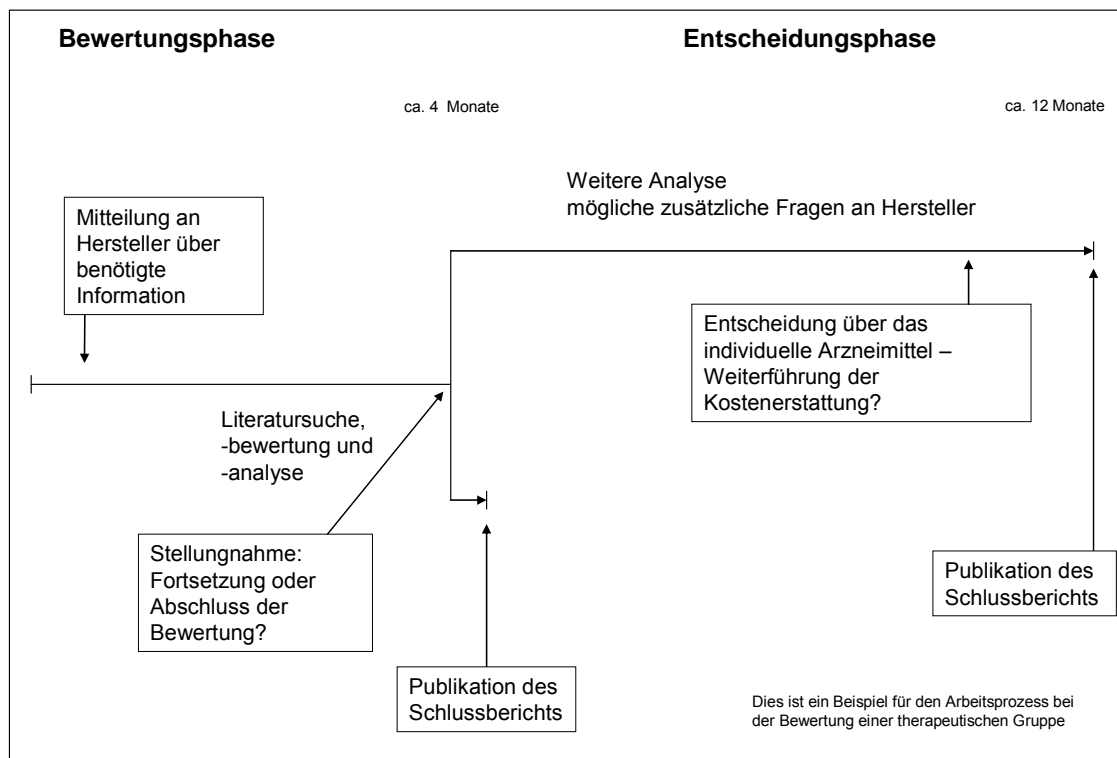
Bewertungsphase

Entscheidungsphase

ca. 4 Monate

ca. 12 Monate

Weitere Analyse
mögliche zusätzliche Fragen an Hersteller

Mitteilung an Hersteller über benötigte Information

Entscheidung über das individuelle Arzneimittel – Weiterführung der Kostenerstattung?

Literatursuche, -bewertung und -analyse

Stellungnahme: Fortsetzung oder Abschluss der Bewertung?

Publikation des Schlussberichts

Publikation des Schlussberichts

Dies ist ein Beispiel für den Arbeitsprozess bei der Bewertung einer therapeutischen Gruppe